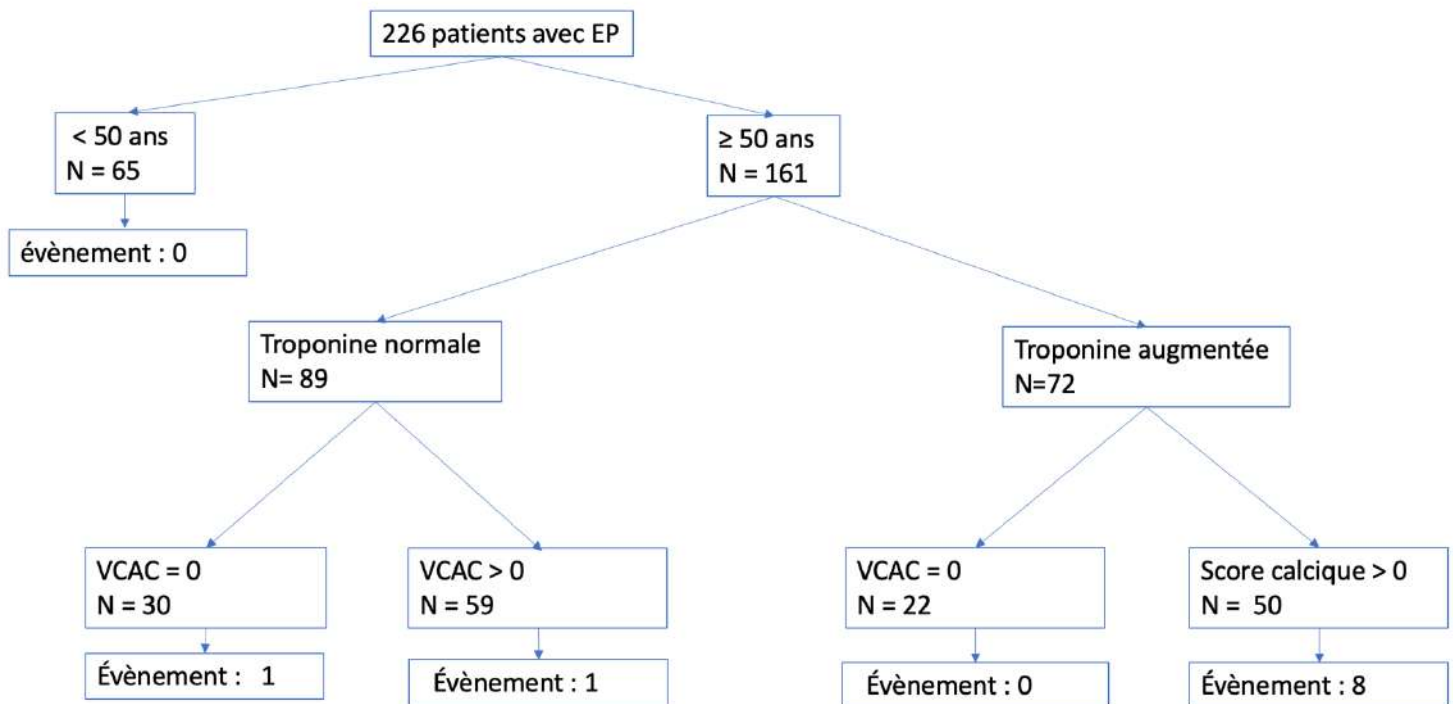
226 patients avec EP

< 50 ans
N = 65

évènement : 0

≥ 50 ans
N = 161

Troponine normale
N= 89

VCAC = 0
N = 30

Évènement : 1

VCAC > 0
N = 59

Évènement : 1

Troponine augmentée
N=72

VCAC = 0
N = 22

Évènement : 0

Score calcique > 0
N = 50

Évènement : 8